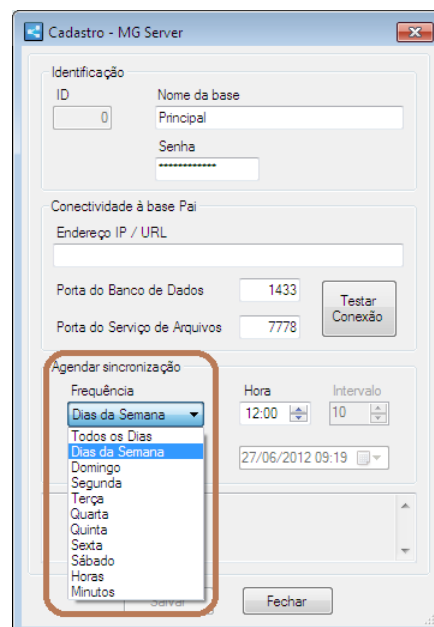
Cadastro - MG Server

Identificação

ID

0

Nome da base

Principal

Senha

•••••••••••••

Conectividade à base Pai

Endereço IP / URL

Porta do Banco de Dados

1433

Porta do Serviço de Arquivos

7778

Testar Conexão

Agendar sincronização

Frequência

Dias da Semana

Hora

12:00

Intervalo

10

Todos os Dias
Dias da Semana
Domingo
Segunda
Terça
Quarta
Quinta
Sexta
Sábado
Horas
Minutos

27/06/2012 09:19

Salvar

Fechar